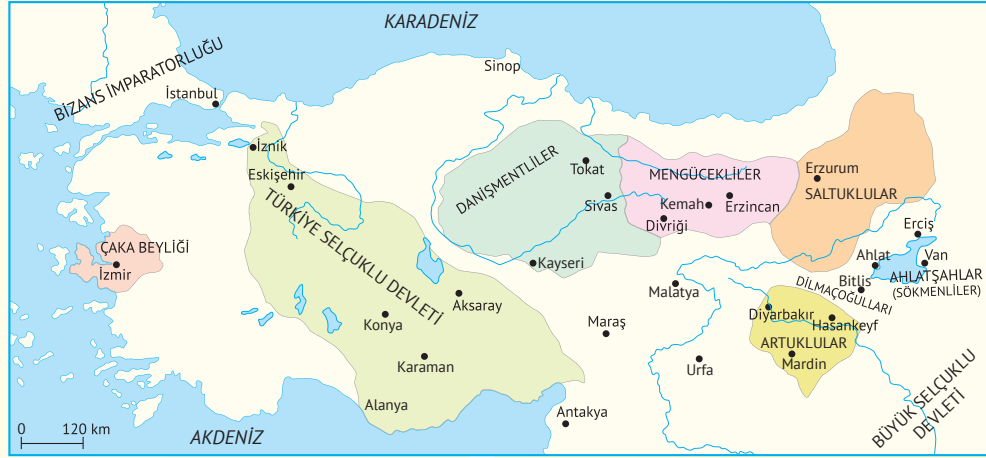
KARADENİZ

BİZANS İMPARATORLUĞU

İstanbul

Sinop

İznik

Eskişehir

DANİŞMENTLİLER

Tokat

Sivas

MENGÜCEKLİLER

Kemah

Erzincan

Divriği

Erzurum

SALTUKLULAR

Erciş

Ahlat

Van

AHLATŞAHLAR (SÖKMENLİLER)

Bitlis

DİLMAÇOĞULLARI

ÇAKA BEYLİĞİ

İzmir

TÜRKİYE SELÇUKLU DEVLETİ

Kayseri

Malatya

Aksaray

Konya

Maraş

Diyarbakır

Hasankeyf

ARTUKLULAR

Mardin

Urfa

Karaman

Alanya

Antakya

BÜYÜK SELÇUKLU DEVLETİ

0 120 km

AKDENİZ